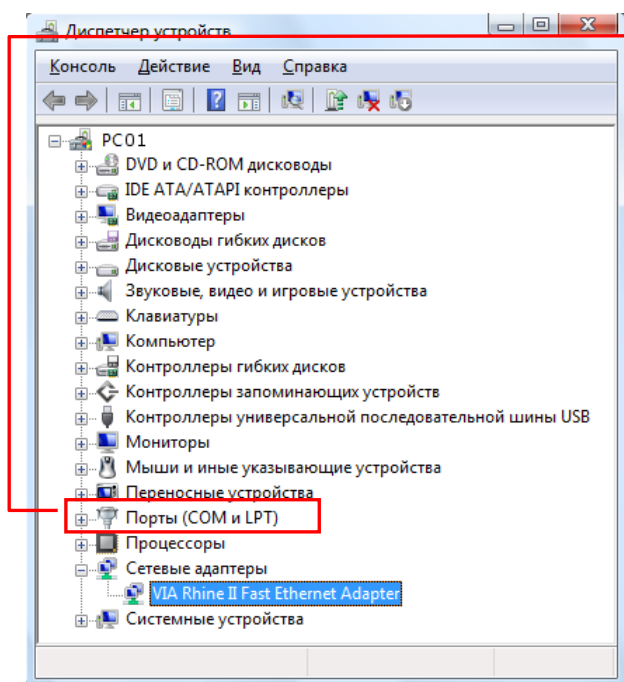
Диспетчер устройств

Консоль Действие Вид Справка

PC01
DVD и CD-ROM дисководы
IDE ATA/ATAPI контроллеры
Видеоадаптеры
Дисководы гибких дисков
Дисковые устройства
Звуковые, видео и игровые устройства
Клавиатуры
Компьютер
Контроллеры гибких дисков
Контроллеры запоминающих устройств
Контроллеры универсальной последовательной шины USB
Мониторы
Мыши и иные указывающие устройства
Переносные устройства
Порты (COM и LPT)
Процессоры
Сетевые адаптеры
VIA Rhine II Fast Ethernet Adapter
Системные устройства